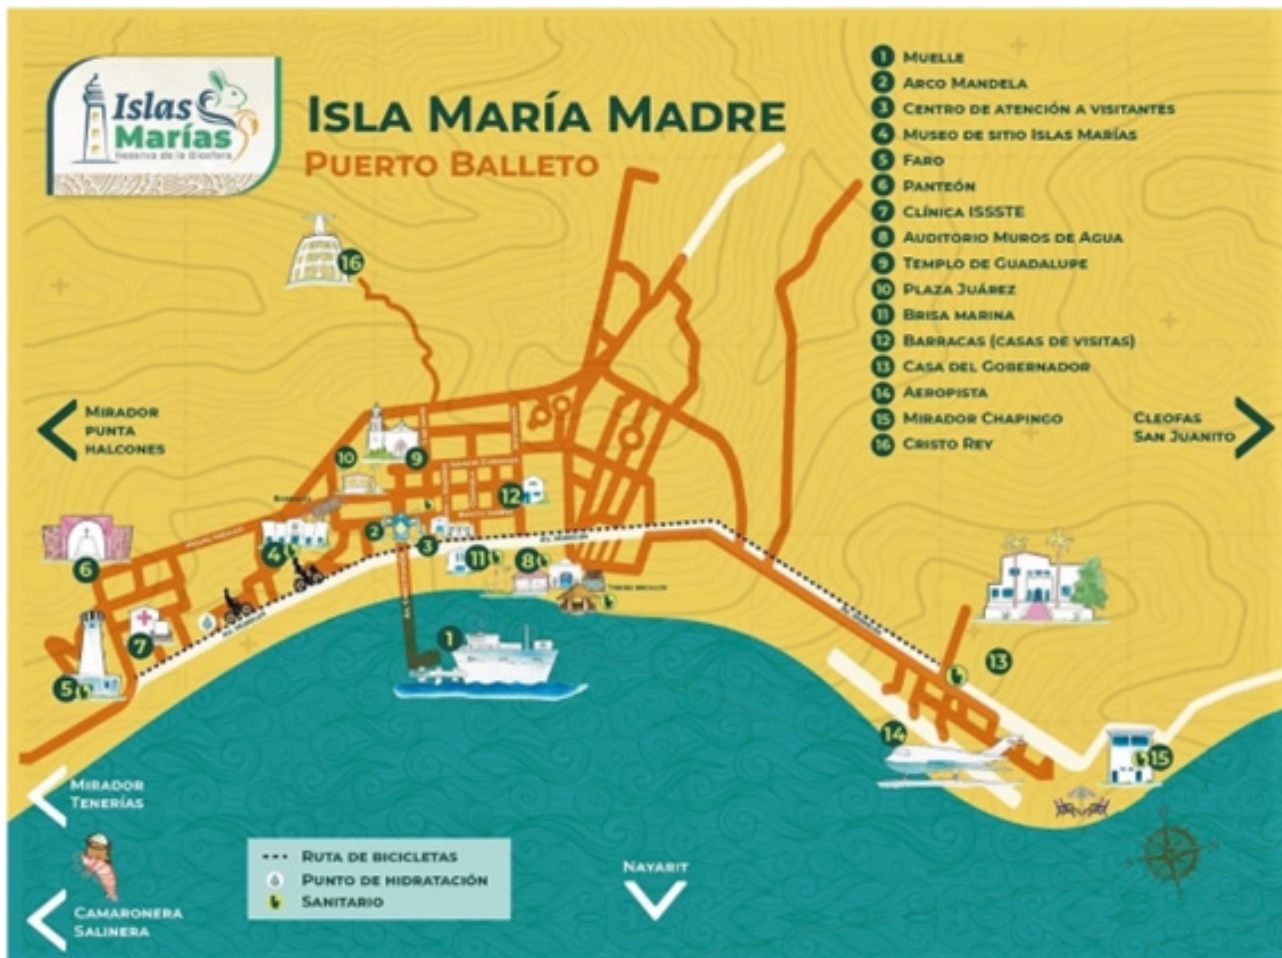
Islas Marías
Reserva de la Biosfera

Isla María Madre
Puerto Balleto

1 Muelle
2 Arco Mandela
3 Centro de atención a visitantes
4 Museo de sitio Islas Marías
5 Faro
6 Panteón
7 Clínica ISSSTE
8 Auditorio Muros de Agua
9 Templo de Guadalupe
10 Plaza Juárez
11 Brisa marina
12 Barracas (casas de visitas)
13 Casa del Gobernador
14 Aeropista
15 Mirador Chapingo
16 Cristo Rey

Mirador Punta Halcones

Cleofas San Juanito

Mirador Tenerías

Camaronera Salinera

Nayarit

Ruta de bicicletas
Punto de hidratación
Sanitario

16
10
9
12
4
2
3
11
8
6
7
5
1
13
14
15
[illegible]